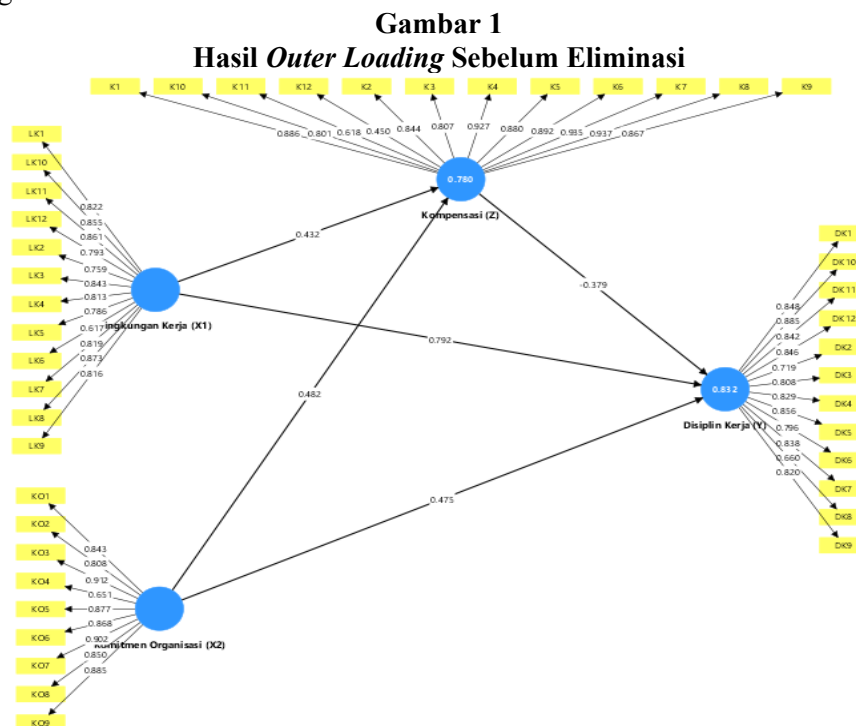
Gambar 1
Hasil *Outer Loading* Sebelum Eliminasi

K1 K10 K11 K12 K2 K3 K4 K5 K6 K7 K8 K9

0.886 0.801 0.618 0.450 0.844 0.807 0.927 0.880 0.892 0.935 0.937 0.867

0.780
Kompensasi (Z)

LK1
LK10
LK11
LK12
LK2
LK3
LK4
LK5
LK6
LK7
LK8
LK9

0.822
0.855
0.861
0.793
0.759
0.843
0.813
0.786
0.617
0.819
0.873
0.816

ingkungan Kerja (X1)

0.432

-0.379

0.792

0.482

0.475

0.832
Disiplin Kerja (Y)

DK1
DK10
DK11
DK12
DK2
DK3
DK4
DK5
DK6
DK7
DK8
DK9

0.848
0.883
0.842
0.846
0.719
0.808
0.829
0.856
0.796
0.838
0.660
0.820

KO1
KO2
KO3
KO4
KO5
KO6
KO7
KO8
KO9

0.843
0.808
0.912
0.651
0.877
0.868
0.902
0.850
0.885

Komitmen Organisasi (X2)